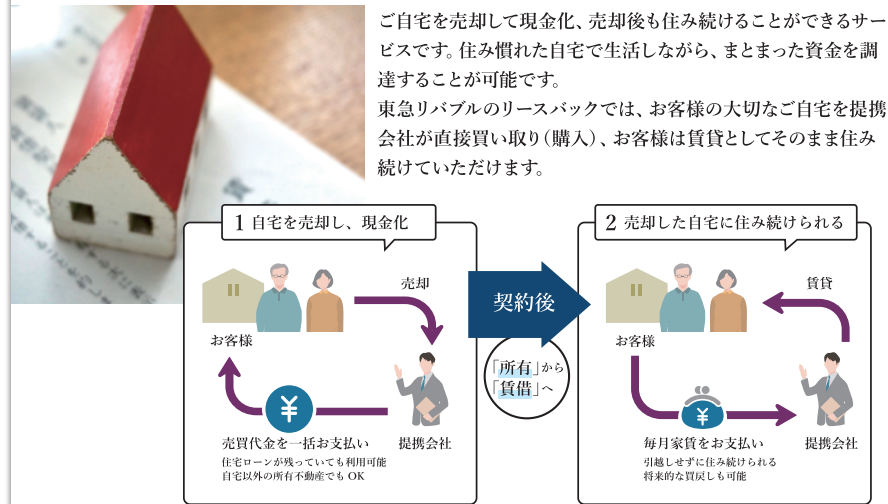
ご自宅を売却して現金化、売却後も住み続けることができるサービスです。住み慣れた自宅で生活しながら、まとまった資金を調達することが可能です。
東急リバブルのリースバックでは、お客様の大切なご自宅を提携会社が直接買い取り（購入）、お客様は賃貸としてそのまま住み続けていただけます。

1 自宅を売却し、現金化

売却

お客様

¥

売買代金を一括お支払い
住宅ローンが残っていても利用可能
自宅以外の所有不動産でもOK

提携会社

契約後

「所有」から「賃借」へ

2 売却した自宅に住み続けられる

賃貸

お客様

¥

毎月家賃をお支払い
引越しせずに住み続けられる
将来的な買戻しも可能

提携会社